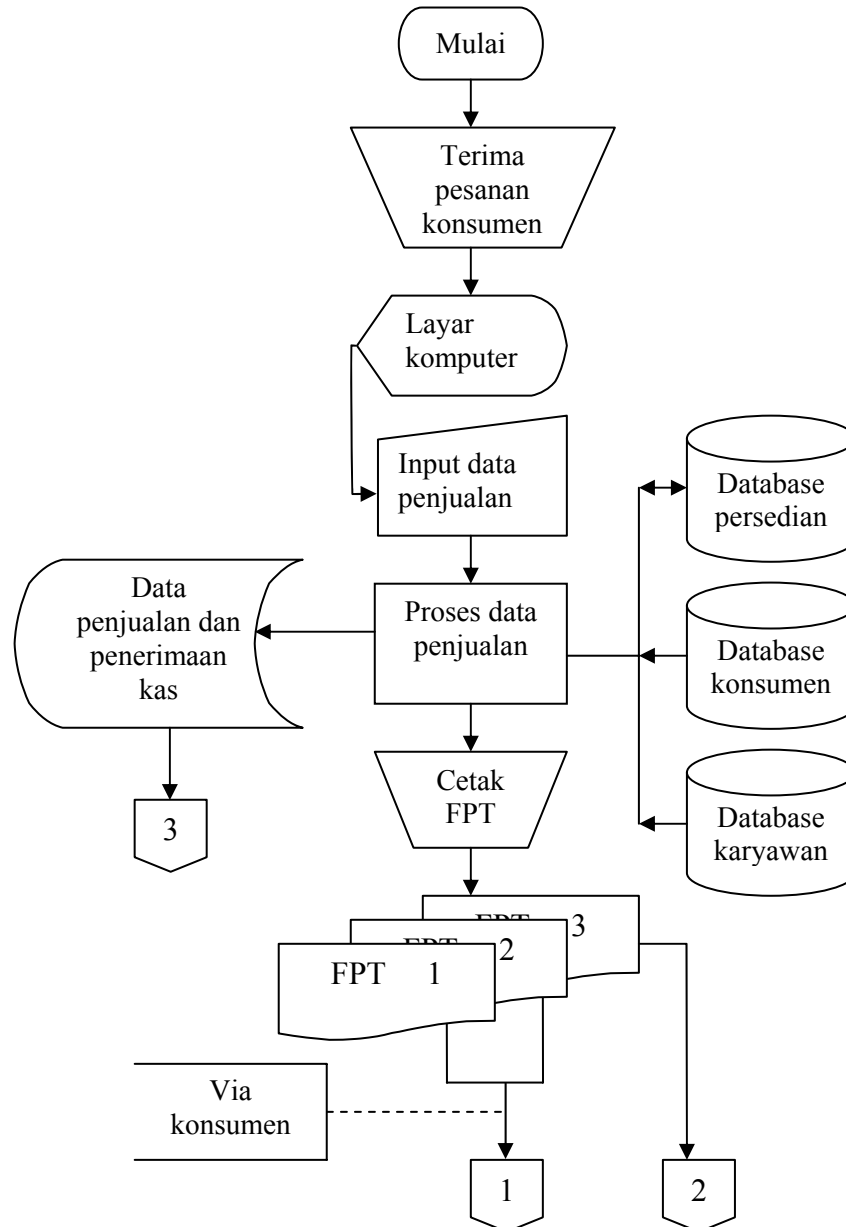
Mulai

Terima pesanan konsumen

Layar komputer

Input data penjualan

Database persedian

Data penjualan dan penerimaan kas

Proses data penjualan

Database konsumen

Cetak FPT

3

Database karyawan

FPT 3

FPT 2

FPT 1

Via konsumen

1

2